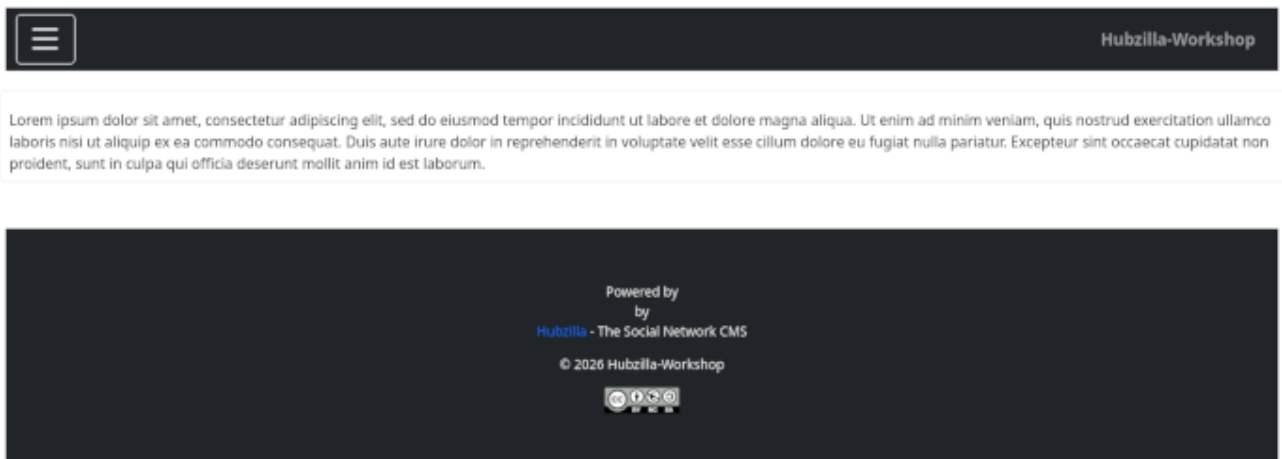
Hubzilla-Workshop

Lorem ipsum dolor sit amet, consectetur adipiscing elit, sed do eiusmod tempor incididunt ut labore et dolore magna aliqua. Ut enim ad minim veniam, quis nostrud exercitation ullamco laboris nisi ut aliquip ex ea commodo consequat. Duis aute irure dolor in reprehenderit in voluptate velit esse cillum dolore eu fugiat nulla pariatur. Excepteur sint occaecat cupidatat non proident, sunt in culpa qui officia deserunt mollit anim id est laborum.

Powered by
by
Hubzilla - The Social Network CMS

© 2026 Hubzilla-Workshop